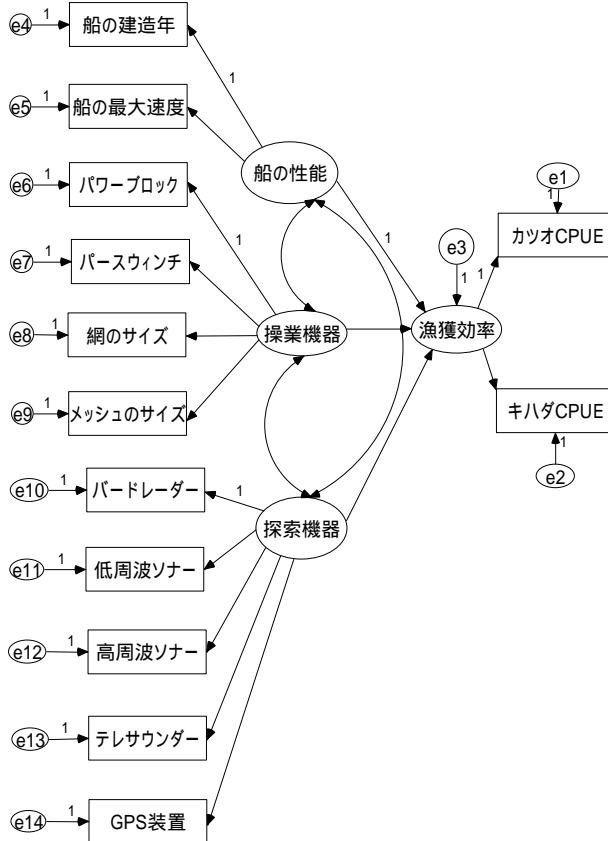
e4 1 船の建造年
1
e5 1 船の最大速度
船の性能
e6 1 パワーブロック
1
e7 1 パースウィンチ
1
e8 1 網のサイズ
操業機器
e9 1 メッシュのサイズ
e10 1 バードレーダー
1
探索機器
e11 1 低周波ソナー
e12 1 高周波ソナー
e13 1 テレサウンダー
e14 1 GPS装置
e3
1
漁獲効率
e1
1
1
カツオCPUE
キハダCPUE
1
e2